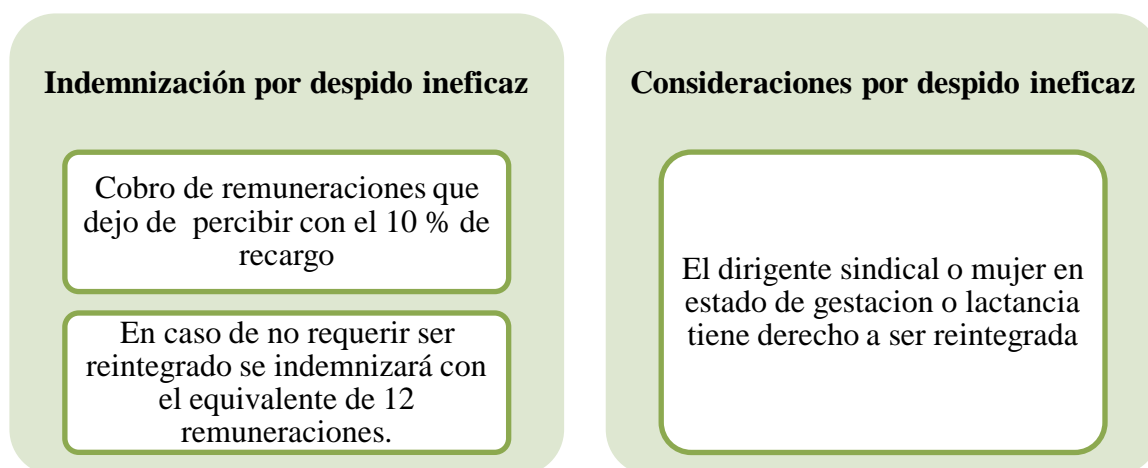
Indemnización por despido ineficaz

Cobro de remuneraciones que dejo de percibir con el 10 % de recargo

En caso de no requerir ser reintegrado se indemnizará con el equivalente de 12 remuneraciones.

Consideraciones por despido ineficaz

El dirigente sindical o mujer en estado de gestacion o lactancia tiene derecho a ser reintegrada